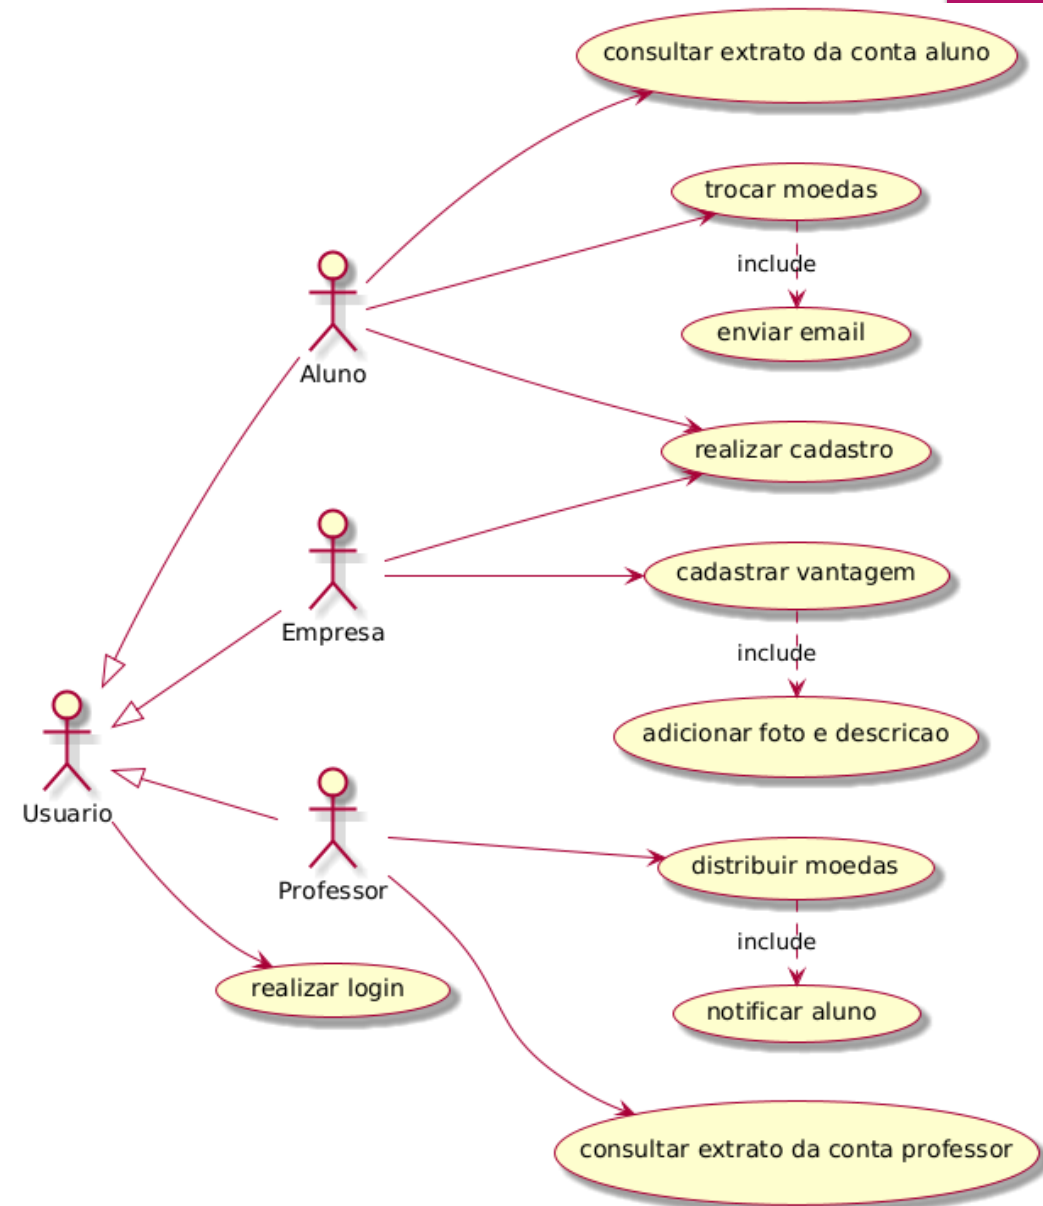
consultar extrato da conta aluno

trocar moedas

include

enviar email

Aluno

realizar cadastro

Empresa

cadastrar vantagem

include

adicionar foto e descricao

Usuario

Professor

distribuir moedas

include

notificar aluno

realizar login

consultar extrato da conta professor